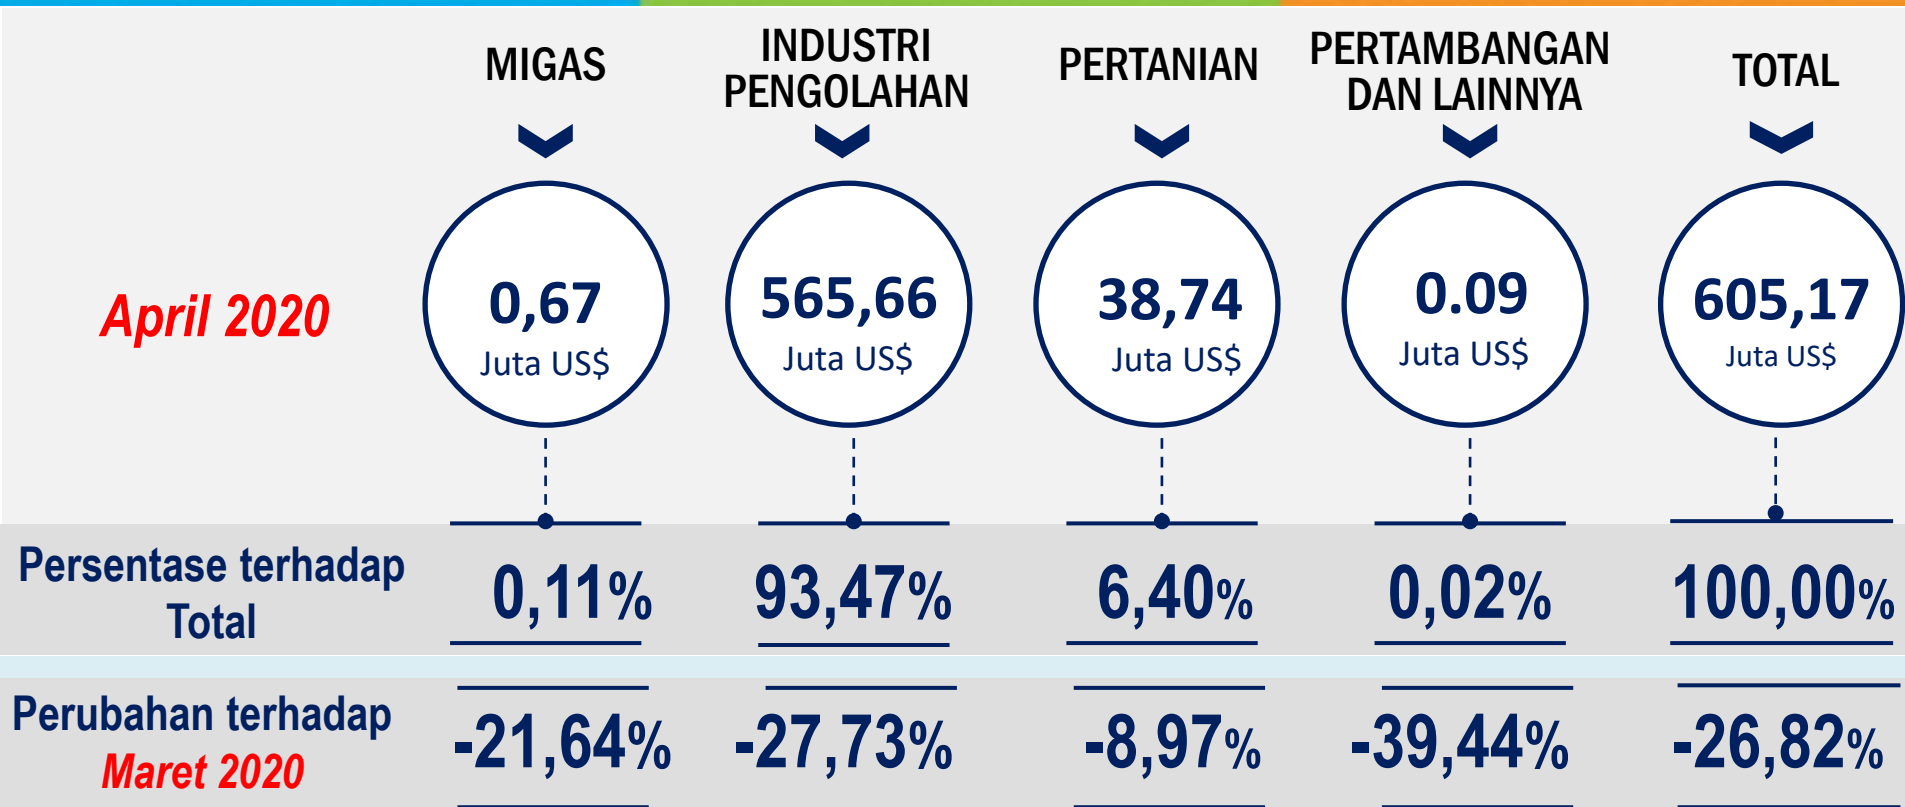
| | MIGAS | INDUSTRI PENGOLAHAN | PERTANIAN | PERTAMBANGAN DAN LAINNYA | TOTAL |
|---|---|---|---|---|---|
| April 2020 | 0,67 Juta US$ | 565,66 Juta US$ | 38,74 Juta US$ | 0.09 Juta US$ | 605,17 Juta US$ |
| Persentase terhadap Total | 0,11% | 93,47% | 6,40% | 0,02% | 100,00% |
| Perubahan terhadap Maret 2020 | -21,64% | -27,73% | -8,97% | -39,44% | -26,82% |